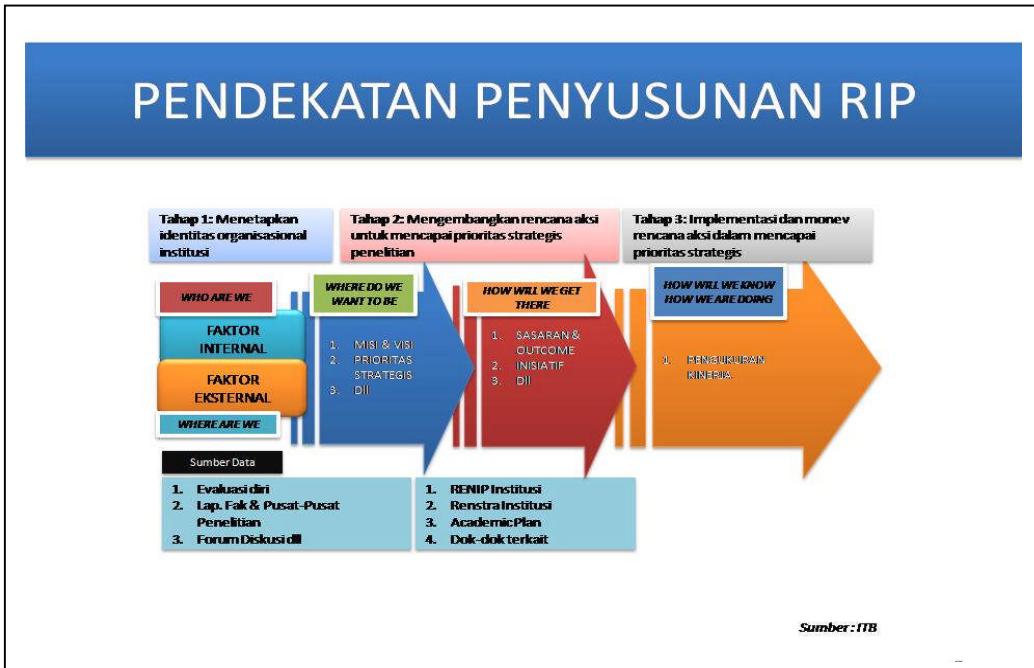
PENDEKATAN PENYUSUNAN RIP

Tahap 1: Menetapkan identitas organisasional institusi

Tahap 2: Mengembangkan rencana aksi untuk mencapai prioritas strategis penelitian

Tahap 3: Implementasi dan monev rencana aksi dalam mencapai prioritas strategis

WHO ARE WE

FAKTOR INTERNAL

FAKTOR EKSTERNAL

WHERE ARE WE

WHERE DO WE WANT TO BE

1. MISI & VISI
2. PRIORITAS STRATEGIS
3. Dll

HOW WILL WE GET THERE

1. SASARAN & OUTCOME
2. INISIATIF
3. Dll

HOW WILL WE KNOW HOW WE ARE DOING

1. PENGUKURAN KINERJA

Sumber Data

1. Evaluasi diri
2. Lap. Fak & Pusat-Pusat Penelitian
3. Forum Diskusi dll

1. RENIP Institusi
2. Renstra Institusi
3. Academic Plan
4. Dok-dok terkait

Sumber : ITB